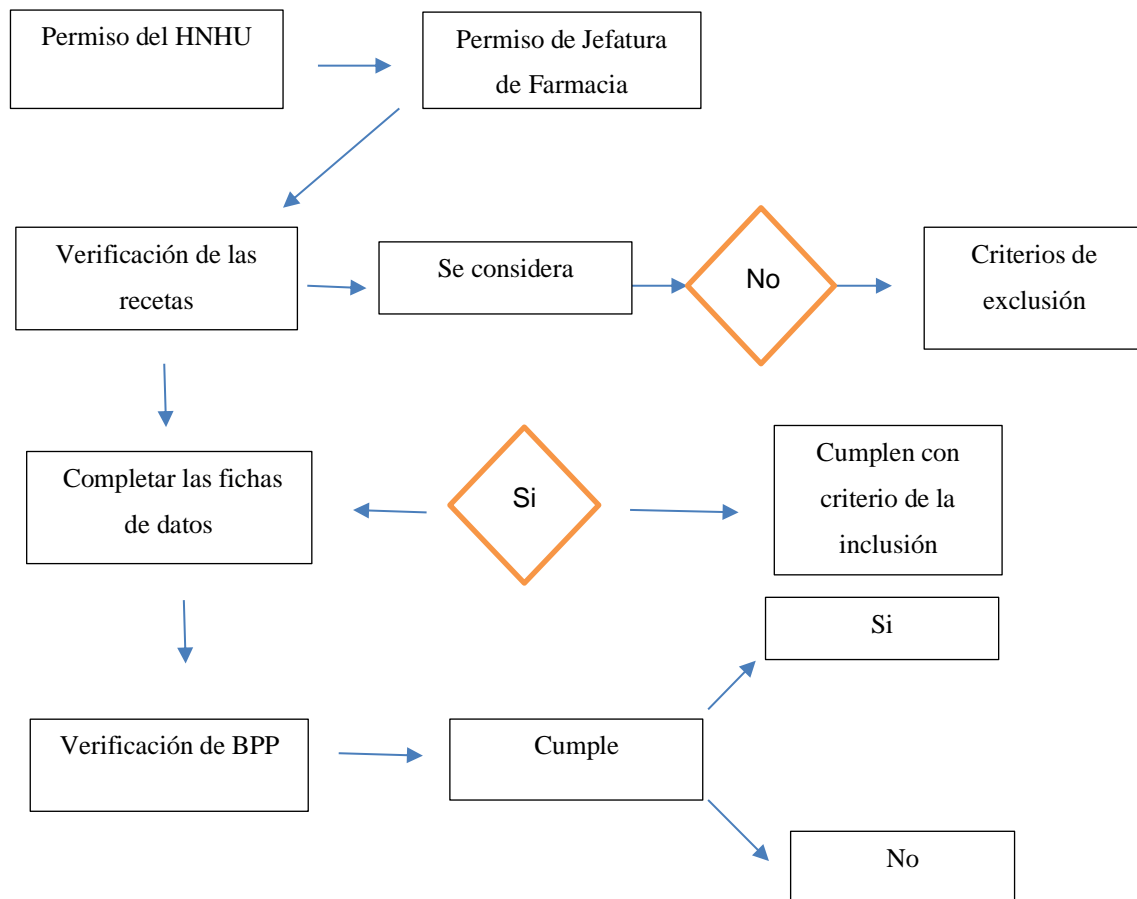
Permiso del HNHU

Permiso de Jefatura de Farmacia

Verificación de las recetas

Se considera

No

Criterios de exclusión

Completar las fichas de datos

Si

Cumplen con criterio de la inclusión

Si

Verificación de BPP

Cumple

No